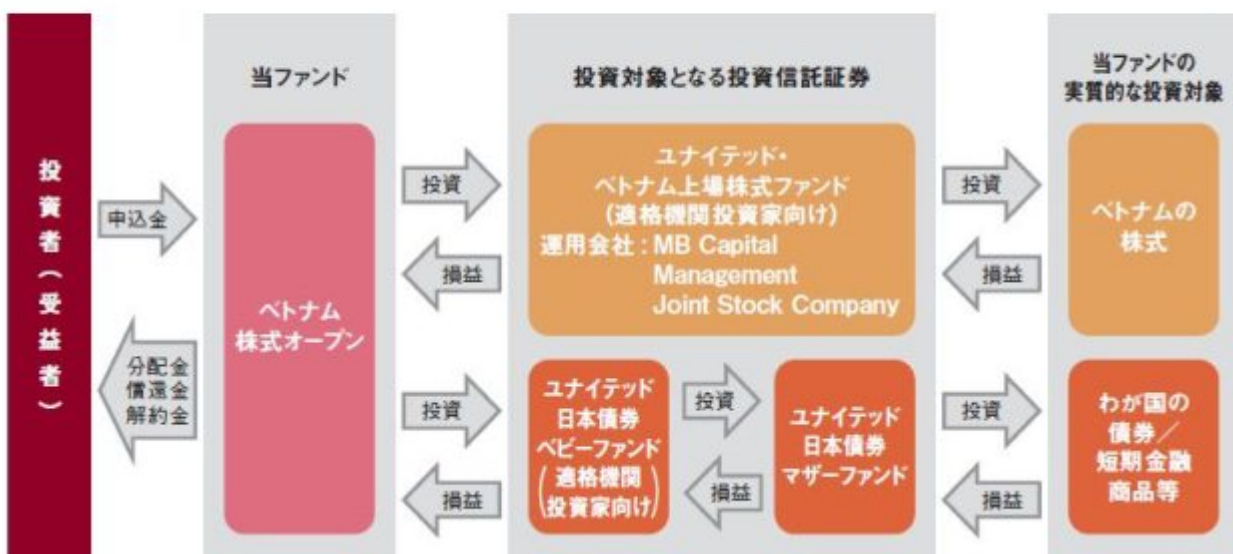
投資者（受益者）

申込金

分配金
償還金
解約金

当ファンド

ベトナム
株式オープン

投資

損益

投資

損益

投資対象となる投資信託証券

ユナイテッド・
ベトナム上場株式ファンド
（適格機関投資家向け）
運用会社：MB Capital Management Joint Stock Company

ユナイテッド
日本債券
ベビーファンド
（適格機関投資家向け）

投資

損益

ユナイテッド
日本債券
マザーファンド

投資

損益

投資

損益

当ファンドの
実質的な投資対象

ベトナムの
株式

わが国の
債券／
短期金融
商品等